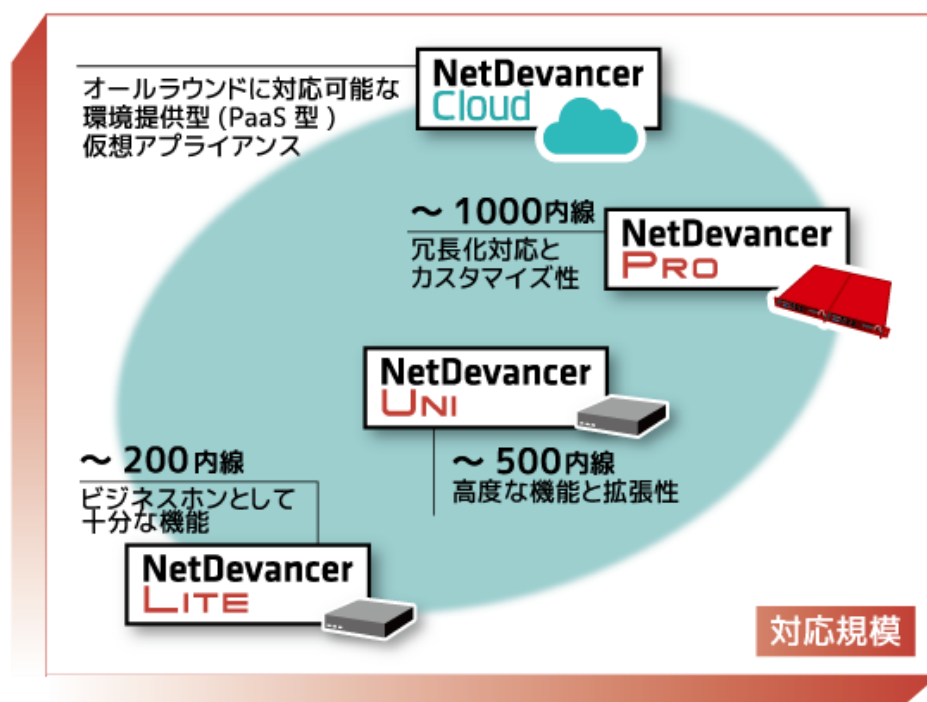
NetDevancer Cloud

オールラウンドに対応可能な
環境提供型 (PaaS 型)
仮想アプライアンス

～ 1000内線
冗長化対応と
カスタマイズ性

NetDevancer Pro

NetDevancer Uni

～ 500内線
高度な機能と拡張性

～ 200内線
ビジネスホンとして
十分な機能

NetDevancer Lite

対応規模